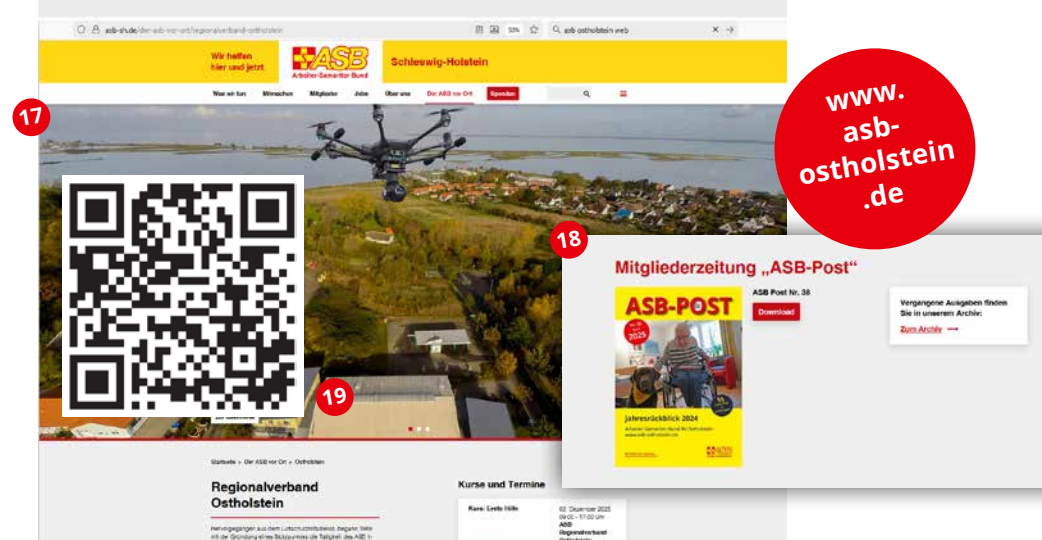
asb-sh.de/der-asb-vor-ort/regionalverband-ostholstein

50%

asb ostholstein web

Wir helfen hier und jetzt.

ASB
Arbeiter-Samariter-Bund

Schleswig-Holstein

Was wir tun | Mitmachen | Mitglieder | Jobs | Über uns | Der ASB vor Ort | Spenden

17

www. asb-ostholstein .de

18

Mitgliederzeitung „ASB-Post“

ASB-POST

2025

Jahresrückblick 2024

ASB Post Nr. 38

Download

Vergangene Ausgaben finden Sie in unserem Archiv:

Zum Archiv ⟶

19

Startseite > Der ASB vor Ort > Ostholstein

Regionalverband Ostholstein

Hervorgegangen aus dem Luftschutzhilfsdienst, begann 1966 mit der Gründung eines Stützpunktes die Tätigkeit des ASB in

Kurse und Termine

Kurs: Erste Hilfe

02. Dezember 2025
09:00 - 17:00 Uhr
ASB
Regionalverband
Ostholstein